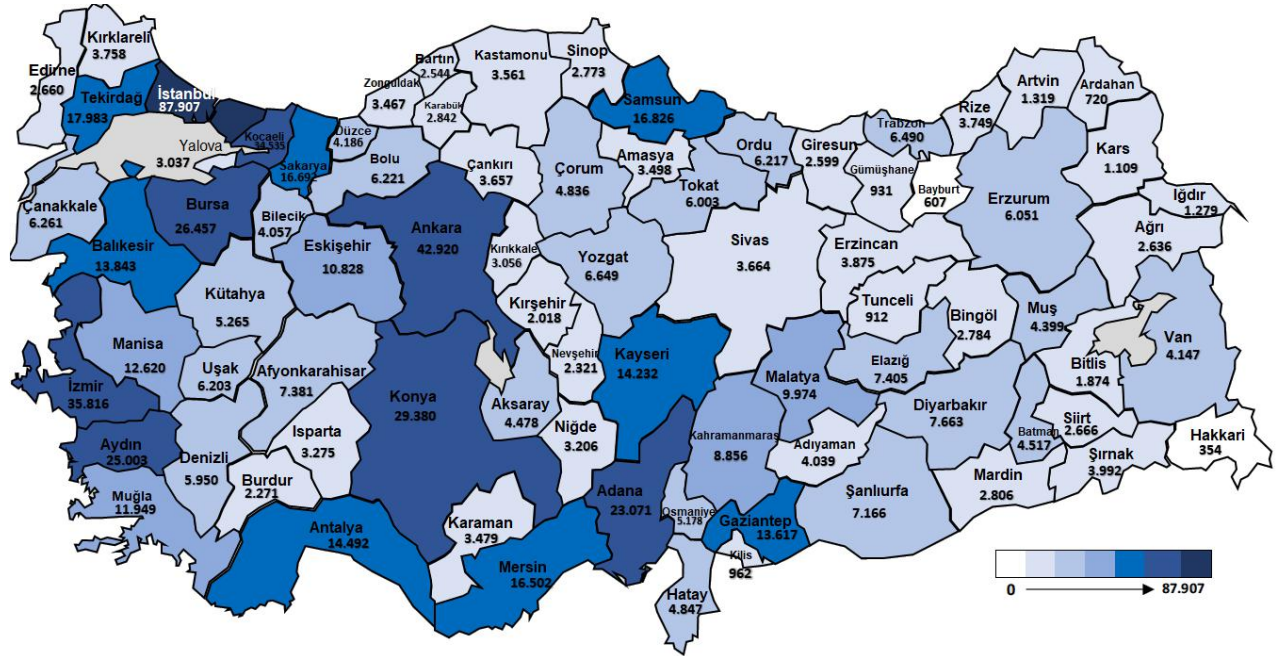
Kırklareli
3.758
Edirne
2.660
Tekirdağ
17.983
İstanbul
87.907
Yalova
3.037
Kocaeli
34.535
Sakarya
16.693
Düzce
4.186
Bartın
2.544
Zonguldak
3.467
Karabük
2.842
Kastamonu
3.561
Sinop
2.773
Samsun
16.826
Artvin
1.319
Ardahan
720
Rize
3.749
Trabzon
6.490
Ordu
6.217
Giresun
2.599
Gümüşhane
931
Bayburt
607
Kars
1.109
Iğdır
1.279
Çanakkale
6.261
Bursa
26.457
Bolu
6.221
Çankırı
3.657
Çorum
4.836
Amasya
3.498
Tokat
6.003
Erzurum
6.051
Ağrı
2.636
Balıkesir
13.843
Bilecik
4.057
Eskişehir
10.828
Ankara
42.920
Kırıkkale
3.056
Yozgat
6.649
Sivas
3.664
Erzincan
3.875
Kütahya
5.265
Kırşehir
2.018
Tunceli
912
Bingöl
2.784
Muş
4.399
Van
4.147
Manisa
12.620
Uşak
6.203
Afyonkarahisar
7.381
Nevşehir
2.321
Kayseri
14.232
Malatya
9.974
Elazığ
7.405
Bitlis
1.874
İzmir
35.816
Konya
29.380
Aksaray
4.478
Niğde
3.206
Diyarbakır
7.663
Siirt
2.666
Batman
4.517
Hakkari
354
Aydın
25.003
Denizli
5.950
Isparta
3.275
Kahramanmaraş
8.856
Adıyaman
4.039
Şırnak
3.992
Muğla
11.949
Burdur
2.271
Adana
23.071
Şanlıurfa
7.166
Mardin
2.806
Karaman
3.479
Osmaniye
5.178
Gaziantep
13.617
Antalya
14.492
Mersin
16.502
Kilis
962
Hatay
4.847
0
87.907